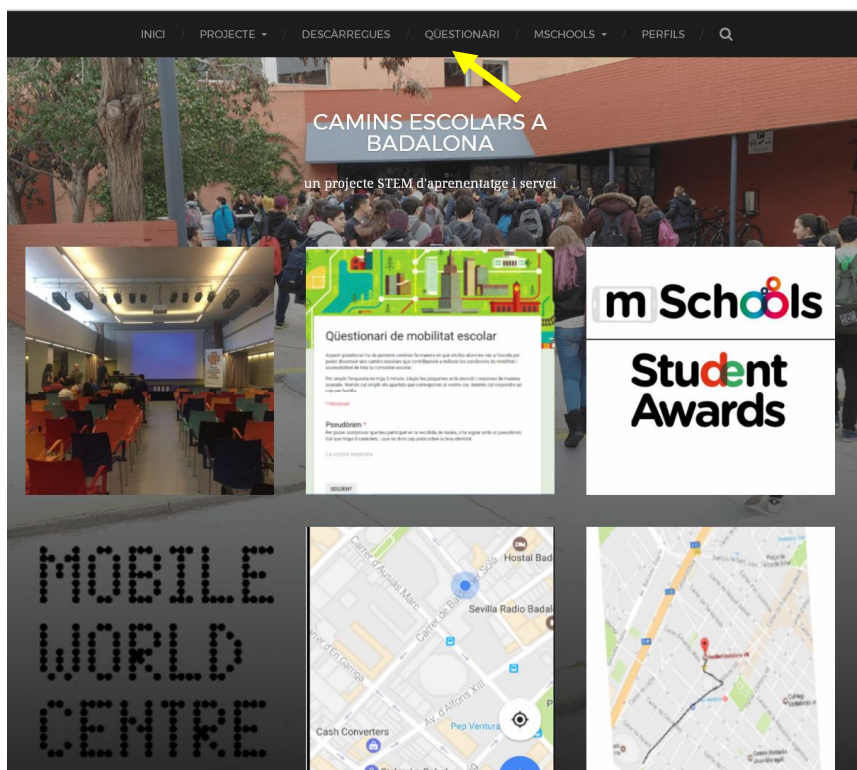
INICI / PROJECTE ▾ / DESCÀRREGUES / QÜESTIONARI / MSCHOOLS ▾ / PERFILS /

CAMINS ESCOLARS A BADALONA

un projecte STEM d'aprenentatge i servei

Qüestionari de mobilitat escolar

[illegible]

* Necessari

Pseudònim *

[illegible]

La vostra resposta

SEGÜENT

mSchools

Student Awards

MOBILE WORLD CENTRE

Hostal Bad

Sevilla Radio Badal

Carrer d'Ausiàs Marc

Carrer de Sol

Carrer d'En Garriga

Av. d'Alfons XIII

Pep Ventura

Cash Converters

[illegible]